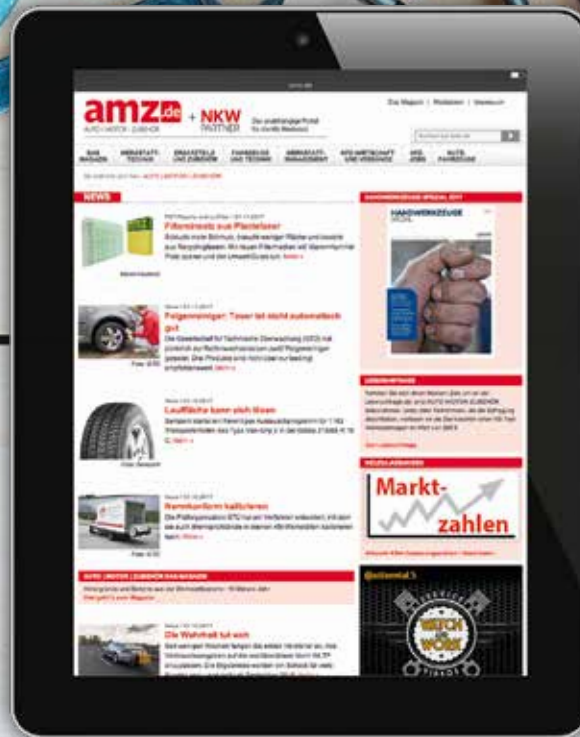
amz.de + NKW PARTNER

NEWS

Filtereinsatz aus Pferdefasern

Felgenreiniger: Teuer ist nicht automatisch gut

Lauffläche kann sich lösen

Nennkonform kalibrieren

Die Wahrheit tut weh

HANDWERKZEUGE

Markt-zahlen

WATCH OUR WORK

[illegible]